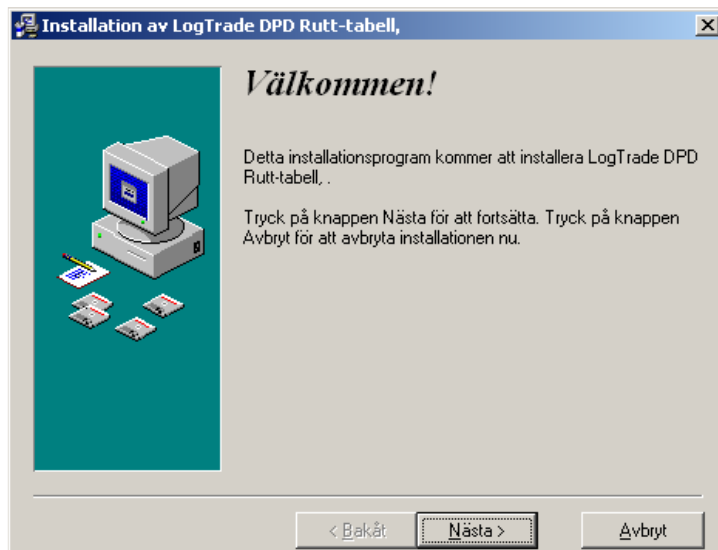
Installation av LogTrade DPD Rutt-tabell,

Välkommen!

Detta installationsprogram kommer att installera LogTrade DPD Rutt-tabell, .

Tryck på knappen Nästa för att fortsätta. Tryck på knappen Avbryt för att avbryta installationen nu.

< Bakåt

Nästa >

Avbryt